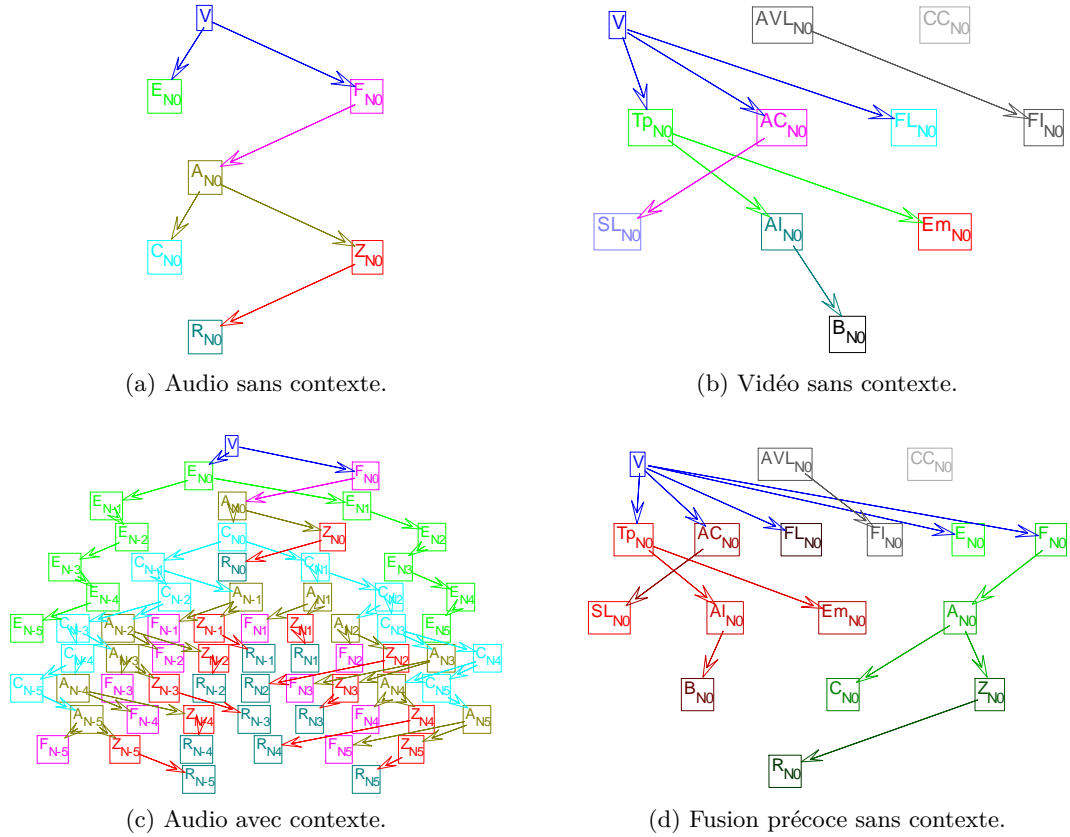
V
$E_{N0}$
$F_{N0}$
$A_{N0}$
$C_{N0}$
$Z_{N0}$
$R_{N0}$

(a) Audio sans contexte.

V
$AVL_{N0}$
$CC_{N0}$
$Tp_{N0}$
$AC_{N0}$
$FL_{N0}$
$FI_{N0}$
$SL_{N0}$
$AI_{N0}$
$Em_{N0}$
$B_{N0}$

(b) Vidéo sans contexte.

V
$E_{N0}$
$F_{N0}$
$E_{N-1}$
$A_{N0}$
$E_{N1}$
$E_{N-2}$
$C_{N0}$
$Z_{N0}$
$E_{N2}$
$E_{N-3}$
$C_{N-1}$
$R_{N0}$
$C_{N1}$
$E_{N3}$
$E_{N-4}$
$A_{N-1}$
$C_{N-2}$
$A_{N1}$
$C_{N2}$
$E_{N4}$
$E_{N-5}$
$C_{N-3}$
$A_{N-2}$
$F_{N-1}$
$Z_{N-1}$
$F_{N1}$
$Z_{N1}$
$A_{N2}$
$C_{N3}$
$E_{N5}$
$C_{N-4}$
$A_{N-3}$
$F_{N-2}$
$Z_{N-2}$
$R_{N-1}$
$R_{N1}$
$F_{N2}$
$Z_{N2}$
$A_{N3}$
$C_{N4}$
$C_{N-5}$
$A_{N-4}$
$F_{N-3}$
$Z_{N-3}$
$R_{N-2}$
$R_{N2}$
$F_{N3}$
$Z_{N3}$
$A_{N4}$
$C_{N5}$
$A_{N-5}$
$F_{N-4}$
$Z_{N-4}$
$R_{N-3}$
$R_{N3}$
$F_{N4}$
$Z_{N4}$
$A_{N5}$
$F_{N-5}$
$Z_{N-5}$
$R_{N-4}$
$R_{N4}$
$F_{N5}$
$Z_{N5}$
$R_{N-5}$
$R_{N5}$

(c) Audio avec contexte.

V
$AVL_{N0}$
$CC_{N0}$
$Tp_{N0}$
$AC_{N0}$
$FL_{N0}$
$FI_{N0}$
$E_{N0}$
$F_{N0}$
$SL_{N0}$
$AI_{N0}$
$Em_{N0}$
$A_{N0}$
$B_{N0}$
$C_{N0}$
$Z_{N0}$
$R_{N0}$

(d) Fusion précoce sans contexte.